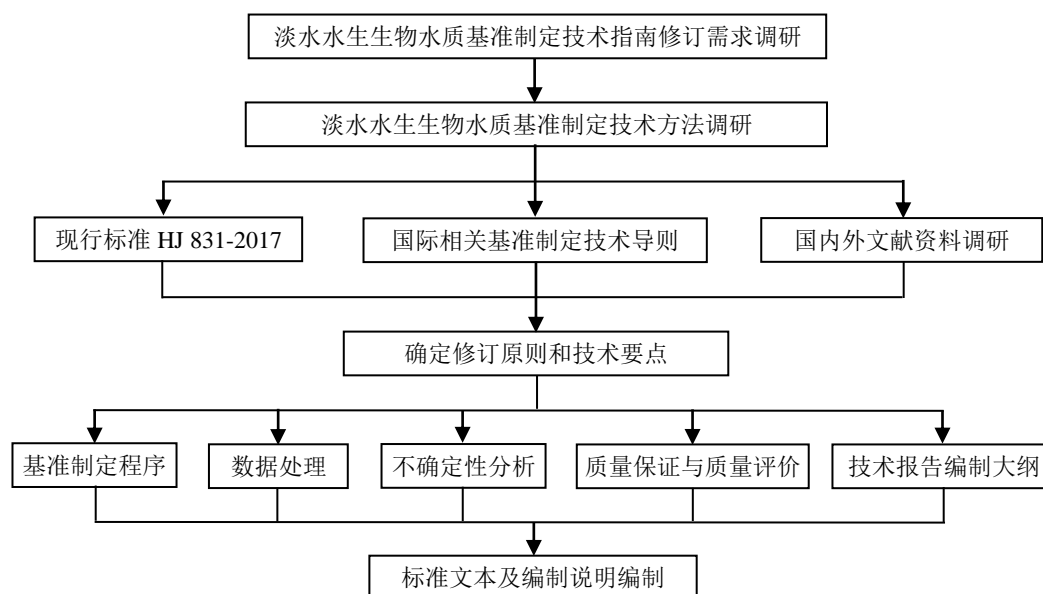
淡水水生生物水质基准制定技术指南修订需求调研

淡水水生生物水质基准制定技术方法调研

现行标准 HJ 831-2017

国际相关基准制定技术导则

国内外文献资料调研

确定修订原则和技术要点

基准制定程序

数据处理

不确定性分析

质量保证与质量评价

技术报告编制大纲

标准文本及编制说明编制